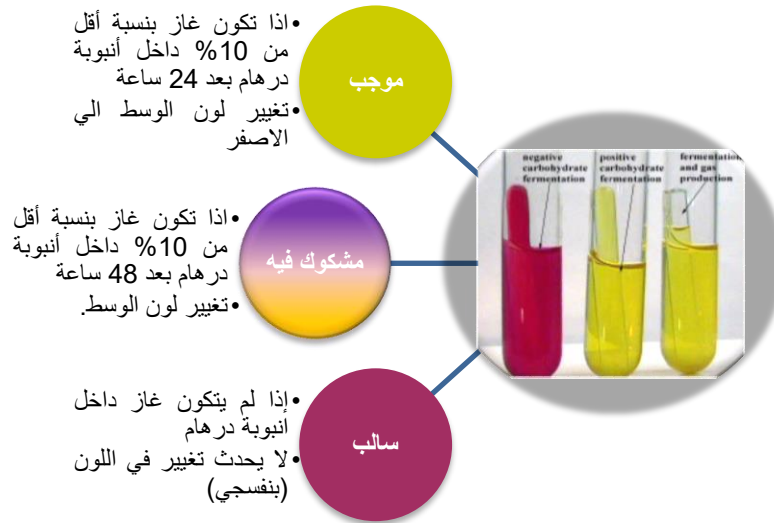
•اذا تكون غاز بنسبة أقل من 10% داخل أنبوبة درهام بعد 24 ساعة
•تغيير لون الوسط الي الاصفر

موجب

•اذا تكون غاز بنسبة أقل من 10% داخل أنبوبة درهام بعد 48 ساعة
•تغيير لون الوسط.

مشكوك فيه

•إذا لم يتكون غاز داخل أنبوبة درهام
•لا يحدث تغيير في اللون (بنفسجي)

سالب

negative carbohydrate fermentation

positive carbohydrate fermentation

fermentation and gas production